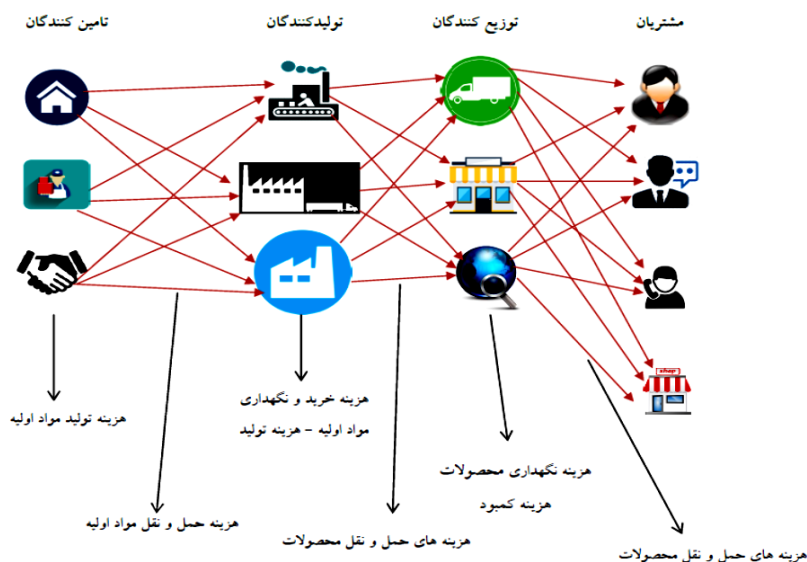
تامین کنندگان

تولیدکنندگان

توزیع کنندگان

مشتریان

Shop

هزینه تولید مواد اولیه

هزینه حمل و نقل مواد اولیه

هزینه خرید و نگهداری مواد اولیه - هزینه تولید

هزینه های حمل و نقل محصولات

هزینه نگهداری محصولات

هزینه کمبود

هزینه های حمل و نقل محصولات